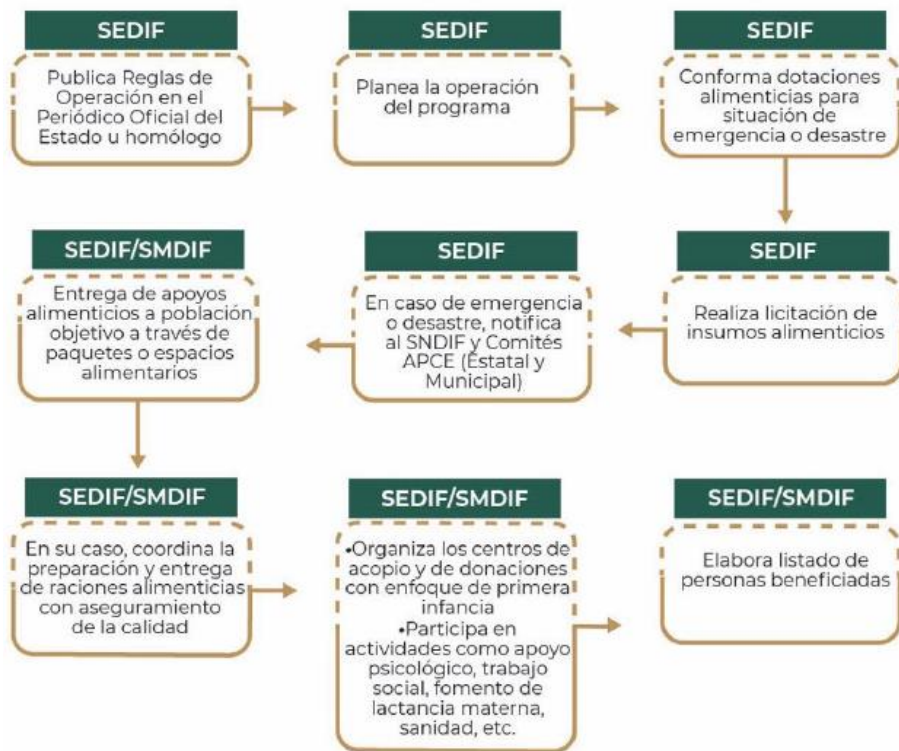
SEDIF

Publica Reglas de Operación en el Periódico Oficial del Estado u homólogo

SEDIF

Planea la operación del programa

SEDIF

Conforma dotaciones alimenticias para situación de emergencia o desastre

SEDIF

Realiza licitación de insumos alimenticios

SEDIF

En caso de emergencia o desastre, notifica al SNDIF y Comités APCE (Estatal y Municipal)

SEDIF/SMDIF

Entrega de apoyos alimenticios a población objetivo a través de paquetes o espacios alimentarios

SEDIF/SMDIF

En su caso, coordina la preparación y entrega de raciones alimenticias con aseguramiento de la calidad

SEDIF/SMDIF

•Organiza los centros de acopio y de donaciones con enfoque de primera infancia
•Participa en actividades como apoyo psicológico, trabajo social, fomento de lactancia materna, sanidad, etc.

SEDIF/SMDIF

Elabora listado de personas beneficiadas